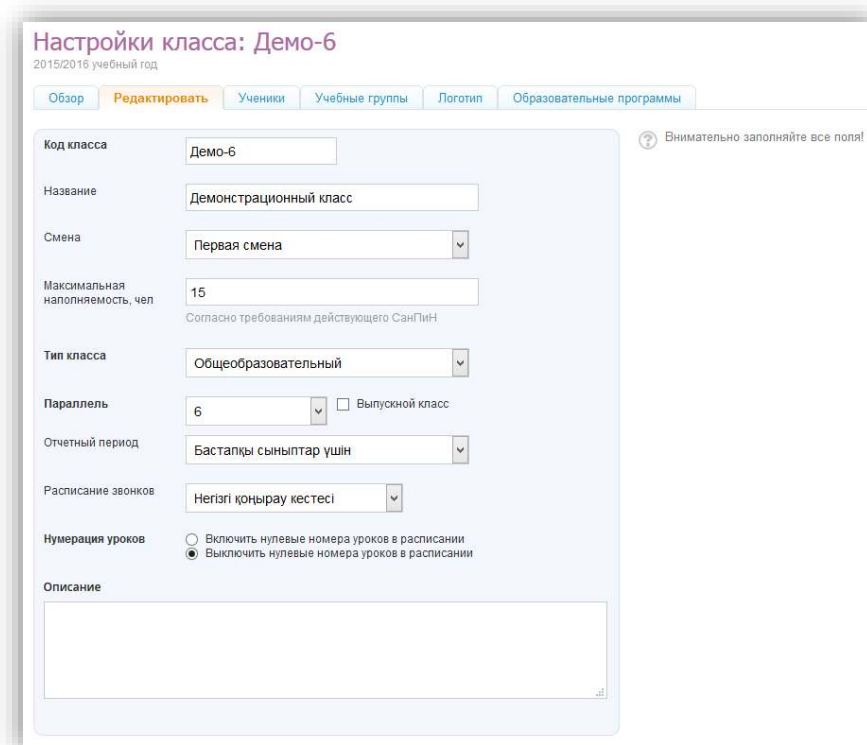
Настройки класса: Демо-6
2015/2016 учебный год

Обзор | Редактировать | Ученики | Учебные группы | Логотип | Образовательные программы

Код класса
Демо-6

Название
Демонстрационный класс

Смена
Первая смена

Максимальная наполняемость, чел
15
Согласно требованиям действующего СанПиН

Тип класса
Общеобразовательный

Параллель
6
Выпускной класс

Отчетный период
Бастапқы сыныптар үшін

Расписание звонков
Негізгі қоңырау кестесі

Нумерация уроков
Включить нулевые номера уроков в расписании
Выключить нулевые номера уроков в расписании

Описание

Внимательно заполняйте все поля!